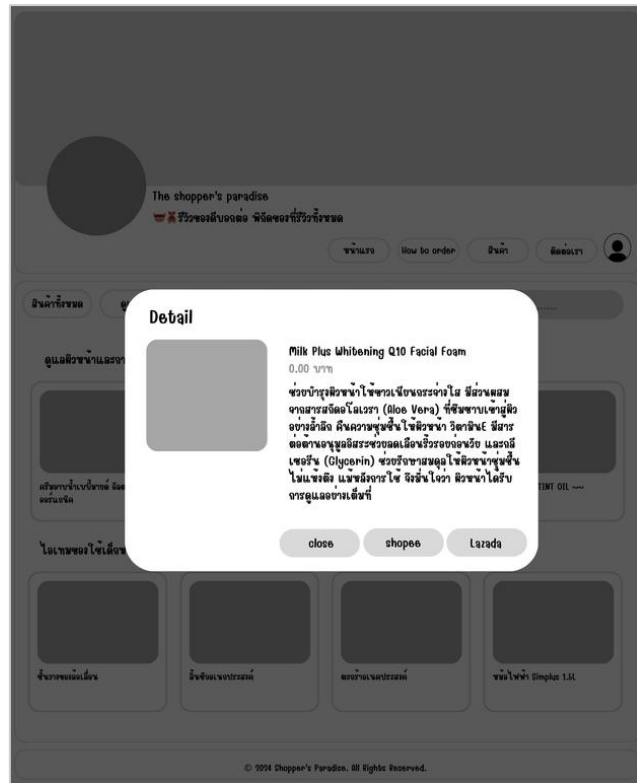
The shopper's paradise
รีวิวของดีบอกต่อ พิกัดของที่รีวิวทั้งหมด

หน้าแรก How to order สินค้า ติดต่อเรา

สินค้าทั้งหมด

ดูแลผิวหน้าและ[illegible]

ครีมทาหน้า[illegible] ลดรอยสิว

TINT OIL ---

ไอเทมของใช้เลือ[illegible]

ชั้นวางของอเนกประสงค์

ลิ้นชักอเนกประสงค์

ตะกร้าอเนกประสงค์

หม้อไฟฟ้า Simplus 1.5L

Detail

Milk Plus Whitening Q10 Facial Foam
0.00 บาท

ช่วยบำรุงผิวหน้าให้ขาวเนียนกระจ่างใส มีส่วนผสมจากสารสกัดอโลเวรา (Aloe Vera) ที่ซึมซาบเข้าสู่ผิวอย่างล้ำลึก คืนความชุ่มชื้นให้ผิวหน้า วิตามินE มีสารต่อต้านอนุมูลอิสระช่วยลดเลือนริ้วรอยก่อนวัย และกลีเซอรีน (Glycerin) ช่วยรักษาสมดุลให้ผิวหน้าชุ่มชื้น ไม่แห้งตึง แม้หลังการใช้ จึงมั่นใจว่า ผิวหน้าได้รับการดูแลอย่างเต็มที่

close shopee Lazada

© 2024 Shopper's Paradise. All Rights Reserved.